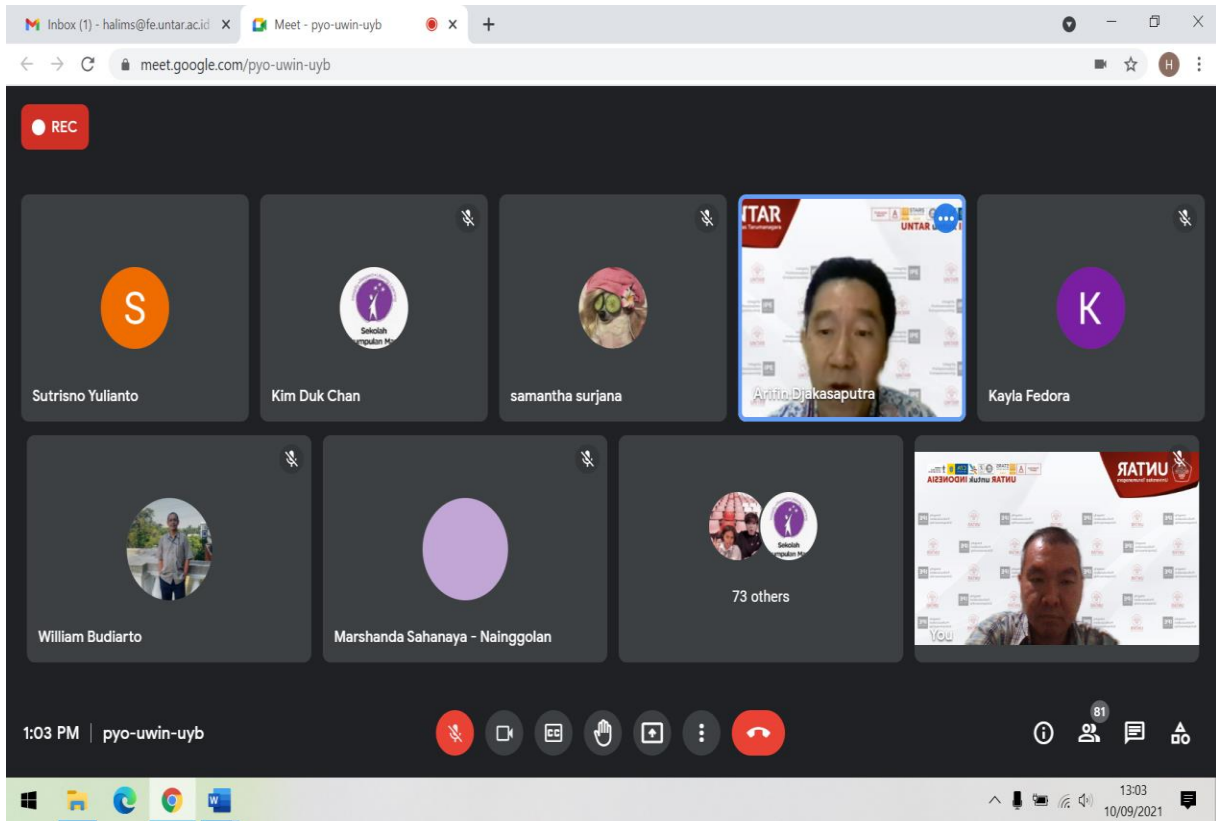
Inbox (1) - halims@fe.untar.ac.id ×
Meet - pyo-uwin-uyb ×
+

meet.google.com/pyo-uwin-uyb

REC

S
Sutrisno Yulianto

Sekolah
Kim Duk Chan

samantha surjana

UNTAR
Arifin Djakasaputra

K
Kayla Fedora

William Budiarto

Marshanda Sahanaya - Nainggolan

Sekolah
73 others

UNTAR untuk INDONESIA
UNTAR
You

1:03 PM | pyo-uwin-uyb

81

13:03
10/09/2021